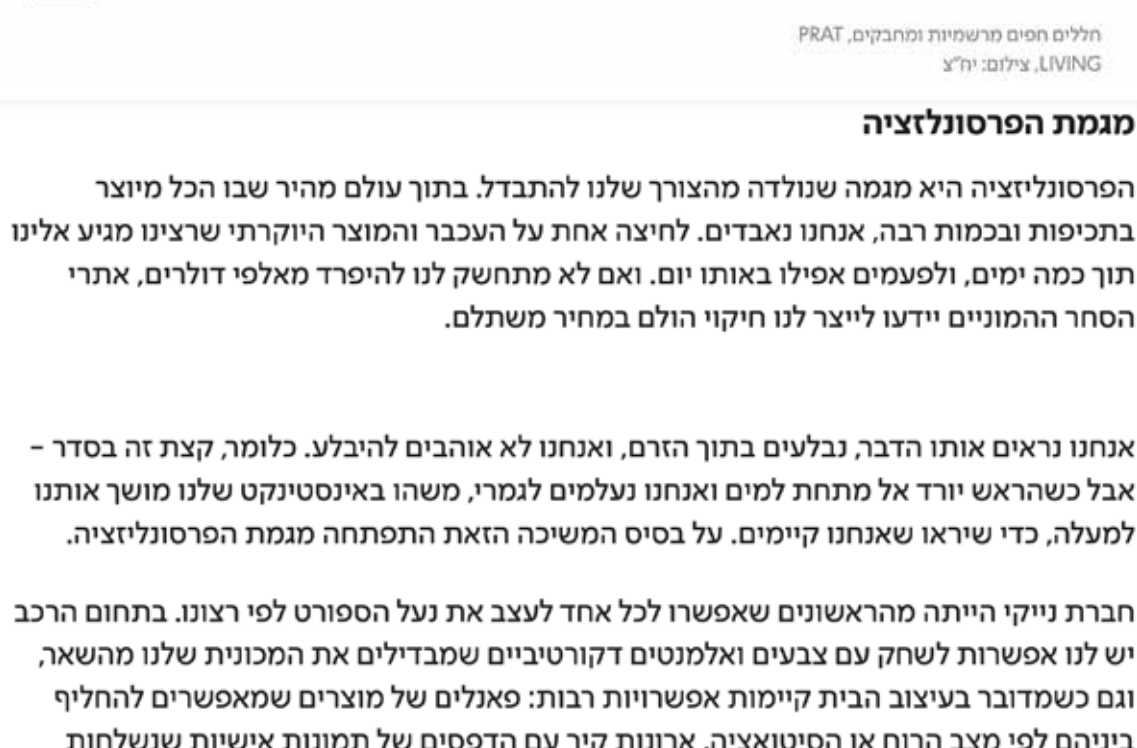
חללים חפים מרשמיות ומחבקים, PRAT LIVING, צילום: יח"צ

מגמת הפרסונלזציה

הפרסונליזציה היא מגמה שנולדה מהצורך שלנו להתבדל. בתוך עולם מהיר שבו הכל מיוצר בתכיפות ובכמות רבה, אנחנו נאבדים. לחיצה אחת על העכבר והמוצר היוקרתי שרצינו מגיע אלינו תוך כמה ימים, ולפעמים אפילו באותו יום. ואם לא מתחשק לנו להיפרד מאלפי דולרים, אתרי הסחר ההמוניים יידעו לייצר לנו חיקוי הולם במחיר משתלם.

אנחנו נראים אותו הדבר, נבלעים בתוך הזרם, ואנחנו לא אוהבים להיבלע. כלומר, קצת זה בסדר – אבל כשהראש יורד אל מתחת למים ואנחנו נעלמים לגמרי, משהו באינסטינקט שלנו מושך אותנו למעלה, כדי שיראו שאנחנו קיימים. על בסיס המשיכה הזאת התפתחה מגמת הפרסונליזציה.

חברת נייקי הייתה מהראשונים שאפשרו לכל אחד לעצב את נעל הספורט לפי רצונו. בתחום הרכב יש לנו אפשרות לשחק עם צבעים ואלמנטים דקורטיביים שמבדילים את המכונית שלנו מהשאר, וגם כשמדובר בעיצוב הבית קיימות אפשרויות רבות: פאנלים של מוצרים שמאפשרים להחליף ביניהם לפי מצב הרוח או הסיטואציה, ארונות קיר עם הדפסים של תמונות אישיות שנשלחות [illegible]